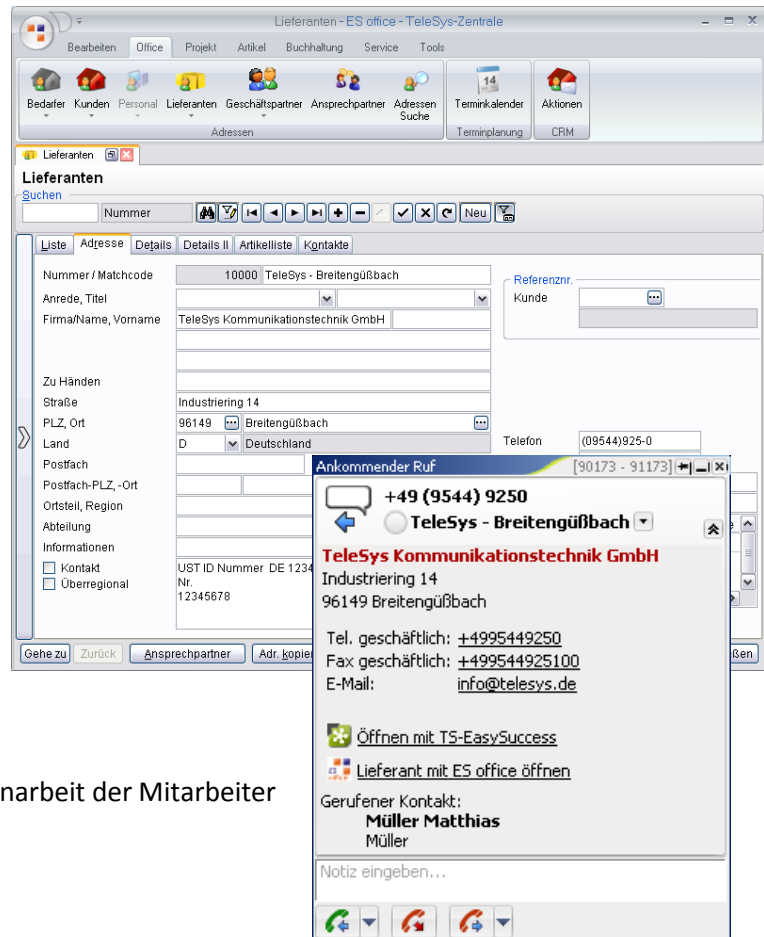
Lieferanten - ES office - TeleSys-Zentrale

Bearbeiten Office Projekt Artikel Buchhaltung Service Tools

Bedarfer Kunden Personal Lieferanten Geschäftspartner Ansprechpartner Adressen Suche Terminkalender Aktionen

Adressen Terminplanung CRM

Lieferanten

Lieferanten
Suchen
Nummer
Neu

Liste Adresse Details Details II Artikelliste Kontakte

Nummer / Matchcode 10000 TeleSys - Breitengüßbach
Anrede, Titel
Firma/Name, Vorname TeleSys Kommunikationstechnik GmbH
Zu Händen
Straße Industriering 14
PLZ, Ort 96149 Breitengüßbach
Land D Deutschland
Postfach
Postfach-PLZ, -Ort
Ortsteil, Region
Abteilung
Informationen
Kontakt
Überregional
UST ID Nummer DE 1234
Nr.
12345678

Referenznr.
Kunde

Telefon (09544)925-0

Gehe zu Zurück Ansprechpartner Adr. kopier ßen

Ankommender Ruf [90173 - 91173]
+49 (9544) 9250
TeleSys - Breitengüßbach
TeleSys Kommunikationstechnik GmbH
Industriering 14
96149 Breitengüßbach
Tel. geschäftlich: +4995449250
Fax geschäftlich: +499544925100
E-Mail: info@telesys.de

Öffnen mit TS-EasySuccess
Lieferant mit ES office öffnen
Gerufener Kontakt:
Müller Matthias
Müller
Notiz eingeben...

narbeit der Mitarbeiter